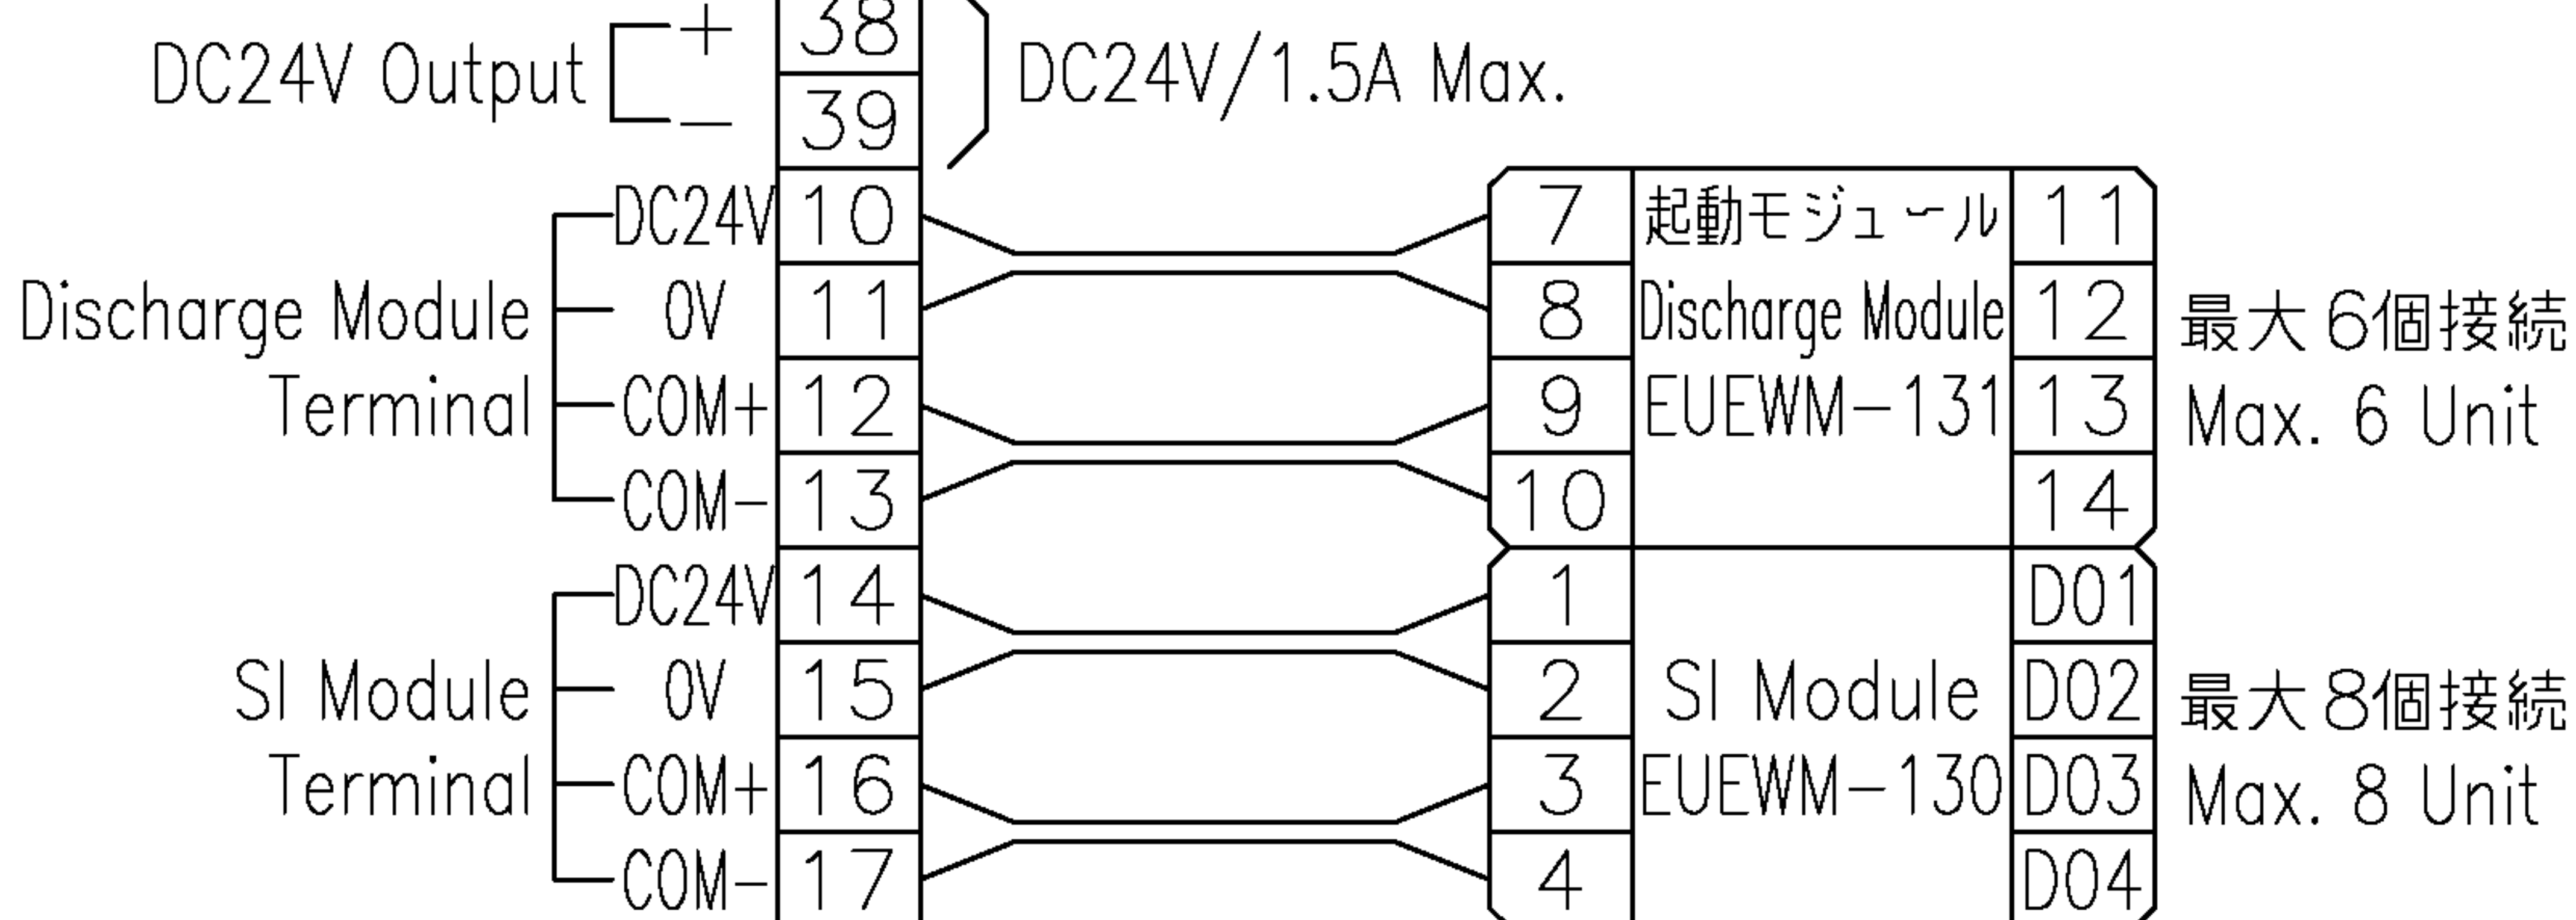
DC24V Output + 38
− 39
DC24V/1.5A Max.

Discharge Module Terminal
DC24V 10
0V 11
COM+ 12
COM− 13

| 7 | 起動モジュール | 11 |
|---|---|---|
| 8 | Discharge Module | 12 |
| 9 | EUEWM−131 | 13 |
| 10 | | 14 |

最大6個接続
Max. 6 Unit

SI Module Terminal
DC24V 14
0V 15
COM+ 16
COM− 17

| 1 | | D01 |
|---|---|---|
| 2 | SI Module | D02 |
| 3 | EUEWM−130 | D03 |
| 4 | | D04 |

最大8個接続
Max. 8 Unit